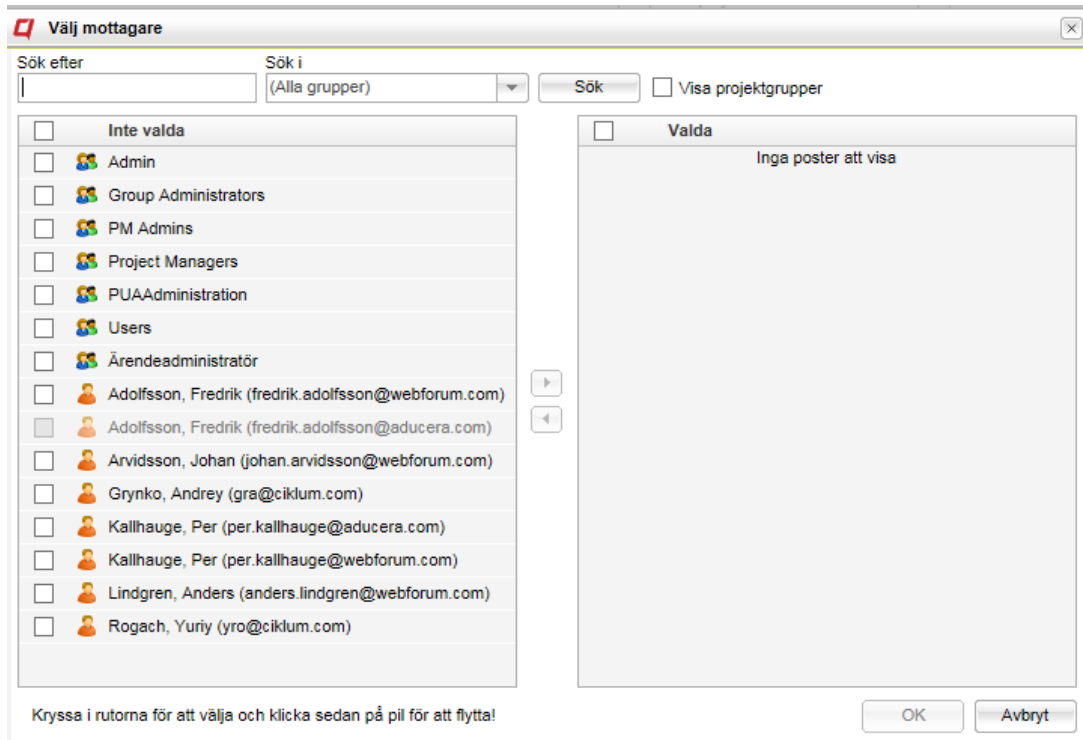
Välj mottagare

Sök efter

Sök i

(Alla grupper)

Sök

Visa projektgrupper

Inte valda

Admin

Group Administrators

PM Admins

Project Managers

PUAAdministration

Users

Ärendeadministratör

Adolfsson, Fredrik (fredrik.adolfsson@webforum.com)

Adolfsson, Fredrik (fredrik.adolfsson@aducera.com)

Arvidsson, Johan (johan.arvidsson@webforum.com)

Grynko, Andrey (gra@ciklum.com)

Kallhauge, Per (per.kallhauge@aducera.com)

Kallhauge, Per (per.kallhauge@webforum.com)

Lindgren, Anders (anders.lindgren@webforum.com)

Rogach, Yuriy (yro@ciklum.com)

Valda

Inga poster att visa

Kryssa i rutorna för att välja och klicka sedan på pil för att flytta!

OK

Avbryt